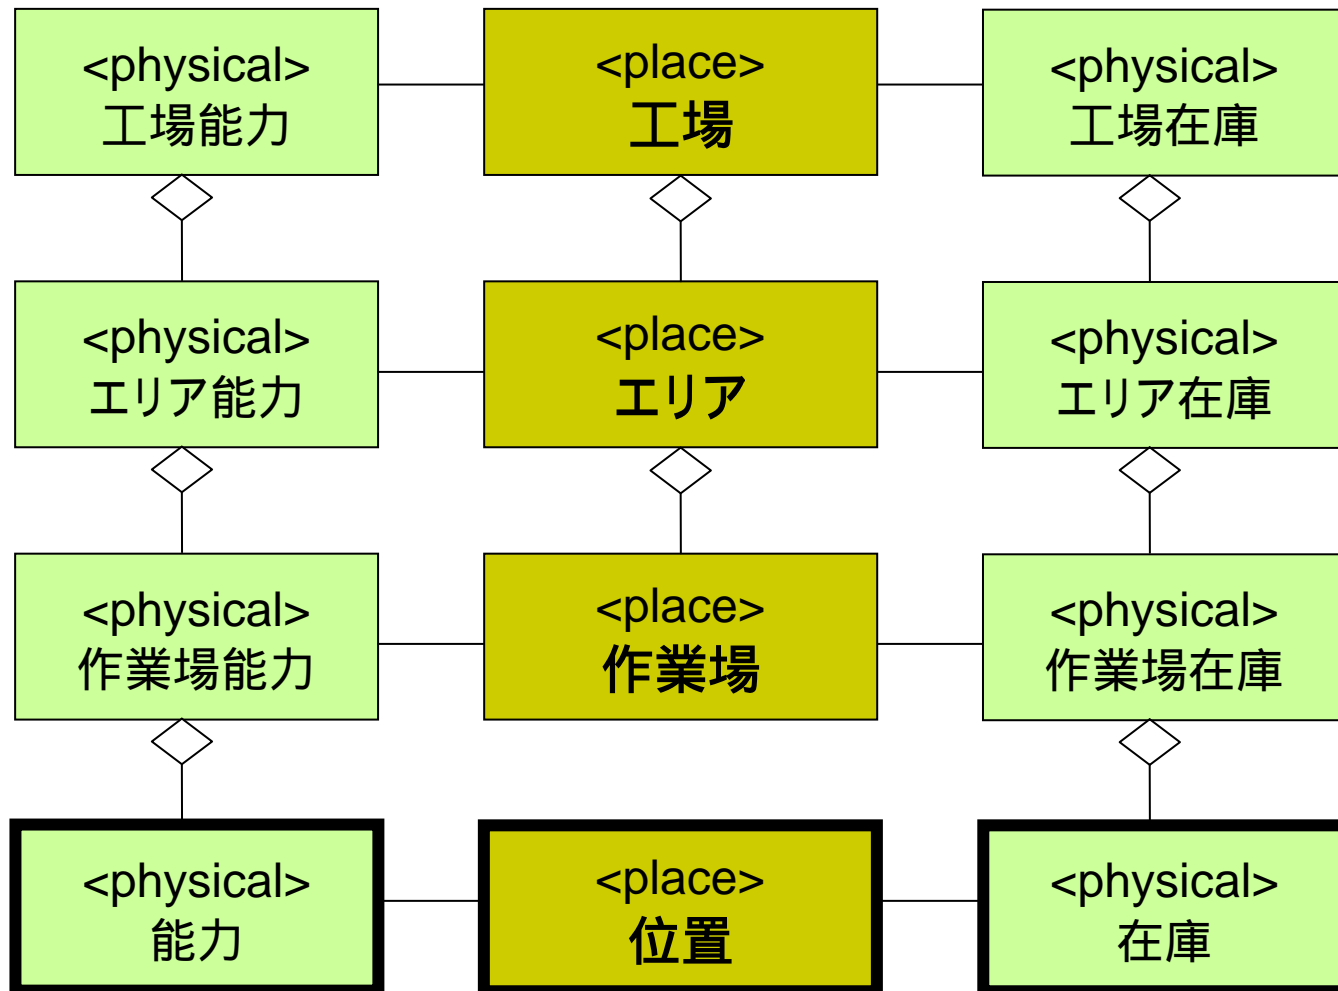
<physical>
工場能力

<place>
工場

<physical>
工場在庫

<physical>
エリア能力

<place>
エリア

<physical>
エリア在庫

<physical>
作業場能力

<place>
作業場

<physical>
作業場在庫

<physical>
能力

<place>
位置

<physical>
在庫